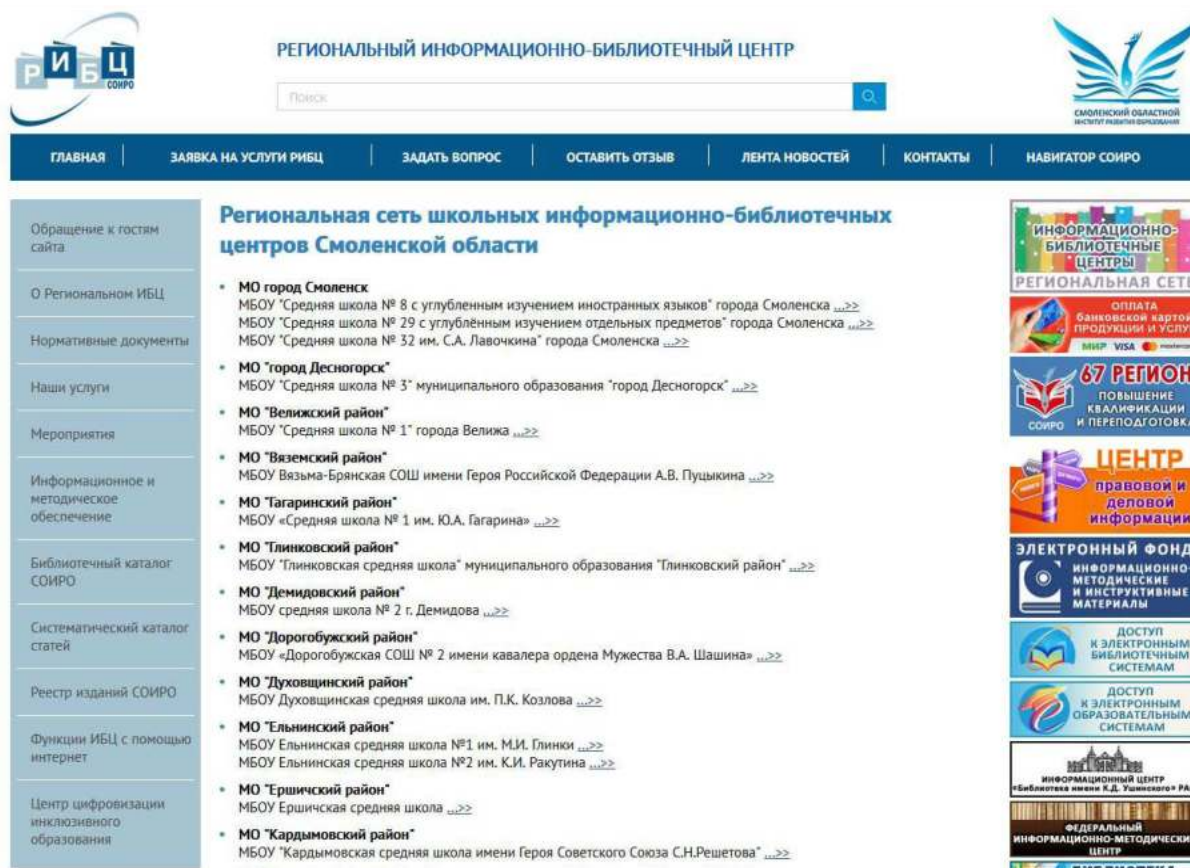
РИБЦ СОИРО

РЕГИОНАЛЬНЫЙ ИНФОРМАЦИОННО-БИБЛИОТЕЧНЫЙ ЦЕНТР

Поиск

СМОЛЕНСКИЙ ОБЛАСТНОЙ ИНСТИТУТ РАЗВИТИЯ ОБРАЗОВАНИЯ

ГЛАВНАЯ | ЗАЯВКА НА УСЛУГИ РИБЦ | ЗАДАТЬ ВОПРОС | ОСТАВИТЬ ОТЗЫВ | ЛЕНТА НОВОСТЕЙ | КОНТАКТЫ | НАВИГАТОР СОИРО

Обращение к гостям сайта

О Региональном ИБЦ

Нормативные документы

Наши услуги

Мероприятия

Информационное и методическое обеспечение

Библиотечный каталог СОИРО

Систематический каталог статей

Реестр изданий СОИРО

Функции ИБЦ с помощью интернет

Центр цифровизации инклюзивного образования

Региональная сеть школьных информационно-библиотечных центров Смоленской области

• МО город Смоленск
МБОУ "Средняя школа № 8 с углубленным изучением иностранных языков" города Смоленска ...>>
МБОУ "Средняя школа № 29 с углублённым изучением отдельных предметов" города Смоленска ...>>
МБОУ "Средняя школа № 32 им. С.А. Лавочкина" города Смоленска ...>>

• МО "город Десногорск"
МБОУ "Средняя школа № 3" муниципального образования "город Десногорск" ...>>

• МО "Велижский район"
МБОУ "Средняя школа № 1" города Велижа ...>>

• МО "Вяземский район"
МБОУ Вязьма-Брянская СОШ имени Героя Российской Федерации А.В. Пуцыкина ...>>

• МО "Гагаринский район"
МБОУ «Средняя школа № 1 им. Ю.А. Гагарина» ...>>

• МО "Глинковский район"
МБОУ "Глинковская средняя школа" муниципального образования "Глинковский район" ...>>

• МО "Демидовский район"
МБОУ средняя школа № 2 г. Демидова ...>>

• МО "Дорогобужский район"
МБОУ «Дорогобужская СОШ № 2 имени кавалера ордена Мужества В.А. Шашина» ...>>

• МО "Духовщинский район"
МБОУ Духовщинская средняя школа им. П.К. Козлова ...>>

• МО "Ельнинский район"
МБОУ Ельнинская средняя школа №1 им. М.И. Глинки ...>>
МБОУ Ельнинская средняя школа №2 им. К.И. Ракутина ...>>

• МО "Ершичский район"
МБОУ Ершичская средняя школа ...>>

• МО "Кардымовский район"
МБОУ "Кардымовская средняя школа имени Героя Советского Союза С.Н.Решетова" ...>>

ИНФОРМАЦИОННО-БИБЛИОТЕЧНЫЕ ЦЕНТРЫ РЕГИОНАЛЬНАЯ СЕТ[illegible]

ОПЛАТА банковской картой ПРОДУКЦИИ И УСЛУ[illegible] МИР VISA

67 РЕГИОН ПОВЫШЕНИЕ КВАЛИФИКАЦИИ И ПЕРЕПОДГОТОВКА СОИРО

ЦЕНТР правовой и деловой информации

ЭЛЕКТРОННЫЙ ФОНД ИНФОРМАЦИОННО-МЕТОДИЧЕСКИЕ И ИНСТРУКТИВНЫЕ МАТЕРИАЛЫ

ДОСТУП К ЭЛЕКТРОННЫМ БИБЛИОТЕЧНЫМ СИСТЕМАМ

ДОСТУП К ЭЛЕКТРОННЫМ ОБРАЗОВАТЕЛЬНЫМ СИСТЕМАМ

ИНФОРМАЦИОННЫЙ ЦЕНТР «Библиотека имени К.Д. Ушинского» РА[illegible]

ФЕДЕРАЛЬНЫЙ ИНФОРМАЦИОННО-МЕТОДИЧЕСКИ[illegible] ЦЕНТР